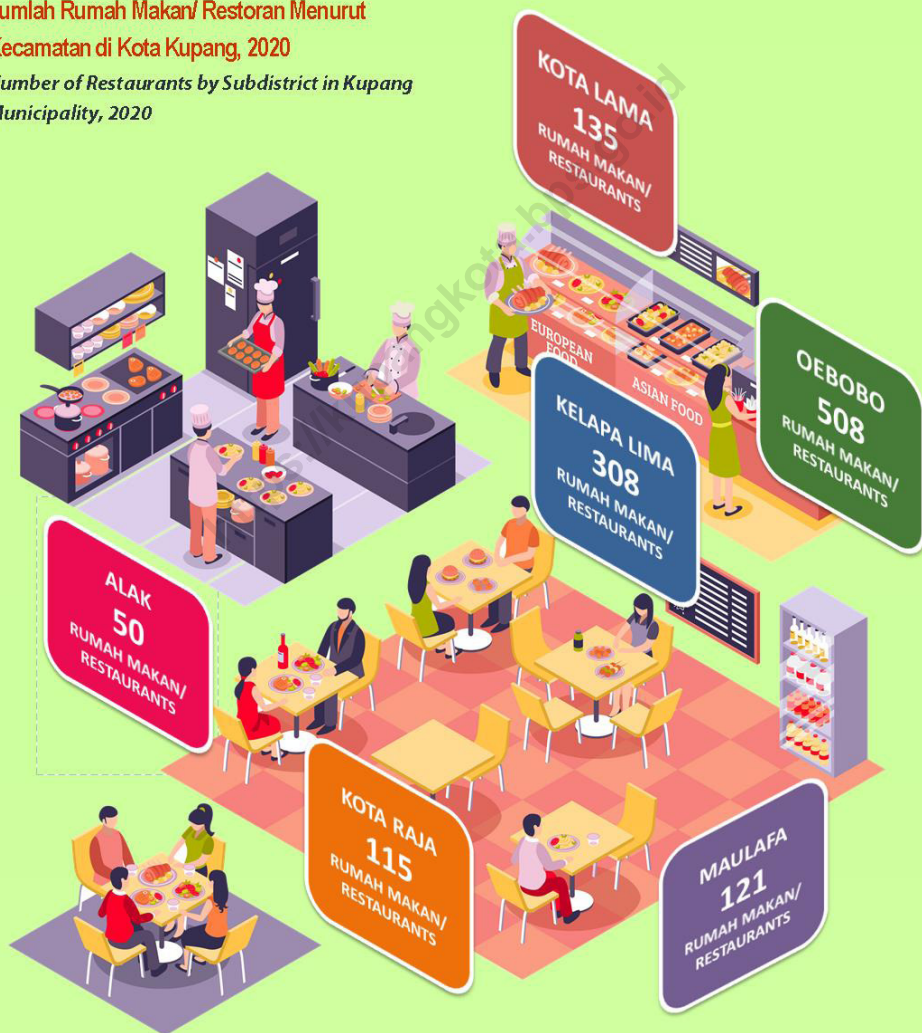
umlah Rumah Makan/ Restoran Menurut Kecamatan di Kota Kupang, 2020

umber of Restaurants by Subdistrict in Kupang Municipality, 2020

KOTA LAMA
135
RUMAH MAKAN/
RESTAURANTS

OEBOBO
508
RUMAH MAKAN/
RESTAURANTS

KELAPA LIMA
308
RUMAH MAKAN/
RESTAURANTS

EUROPEAN FOOD

ASIAN FOOD

ALAK
50
RUMAH MAKAN/
RESTAURANTS

KOTA RAJA
115
RUMAH MAKAN/
RESTAURANTS

MAULAFA
121
RUMAH MAKAN/
RESTAURANTS

https://kupangkota.bps.go.id